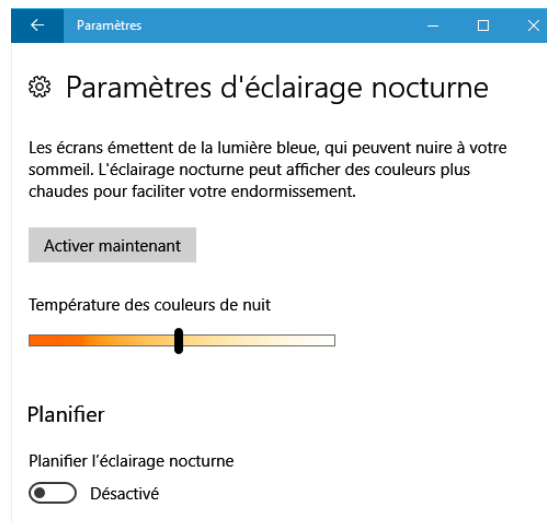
Paramètres

Paramètres d'éclairage nocturne

Les écrans émettent de la lumière bleue, qui peuvent nuire à votre sommeil. L'éclairage nocturne peut afficher des couleurs plus chaudes pour faciliter votre endormissement.

Activer maintenant

Température des couleurs de nuit

Planifier

Planifier l'éclairage nocturne

Désactivé